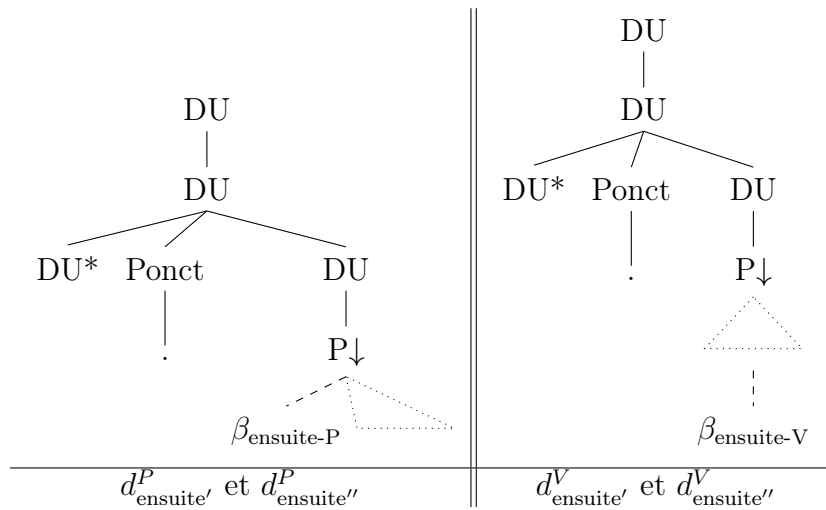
DU
DU
DU* Ponct DU
.
P↓
$\beta_{\text{ensuite-P}}$

DU
DU
DU* Ponct DU
.
P↓
$\beta_{\text{ensuite-V}}$

| $d^P_{\text{ensuite}'}$ et $d^P_{\text{ensuite}''}$ | $d^V_{\text{ensuite}'}$ et $d^V_{\text{ensuite}''}$ |
|---|---|